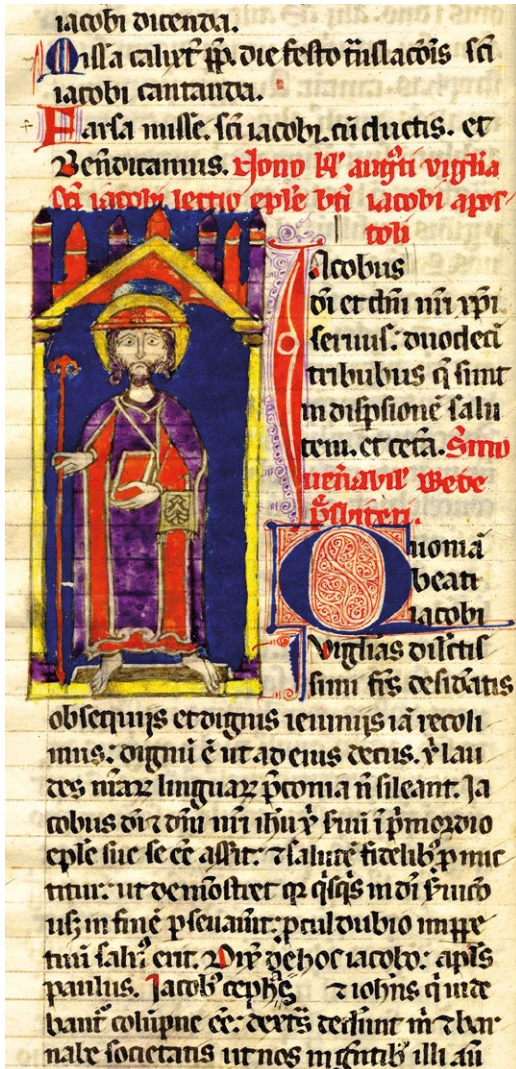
iacobi dicenda.

Missa calixti pp. die festo translacionis sci iacobi cantanda.

Farsa misse. sci iacobi. cum conductis. et Benedicamus. Nono kl' augusti vigilia sci iacobi lectio eple bti iacobi apostoli

Iacobus dei et dni nri ihu xpi servus: duodecim tribubus que sunt in dispsione salutem. et cetera. Sermo venerabil' Bede presbiteri.

Quoniam beati iacobi vigilias dilectissimi fratres desideratis obsequiis et dignis ieiuniis iam recolimus: dignum est ut ad eius decus. et laudes nrarum linguarum preconia non sileant. Iacobus dei et dni nri ihu xpi servi i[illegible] eple sue se ee asserit: et salutem fidelib' p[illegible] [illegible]: ut demonstret q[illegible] quisquis in d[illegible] uiq in finem pseuauerit: procul dubio imp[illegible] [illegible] salus erit. Dicit de hoc iacobo: apls paulus. Iacob' cephas et iohns qui uide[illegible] columpne esse: dextras dederunt m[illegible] et bar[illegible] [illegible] societatis ut nos in gentib' illi au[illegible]